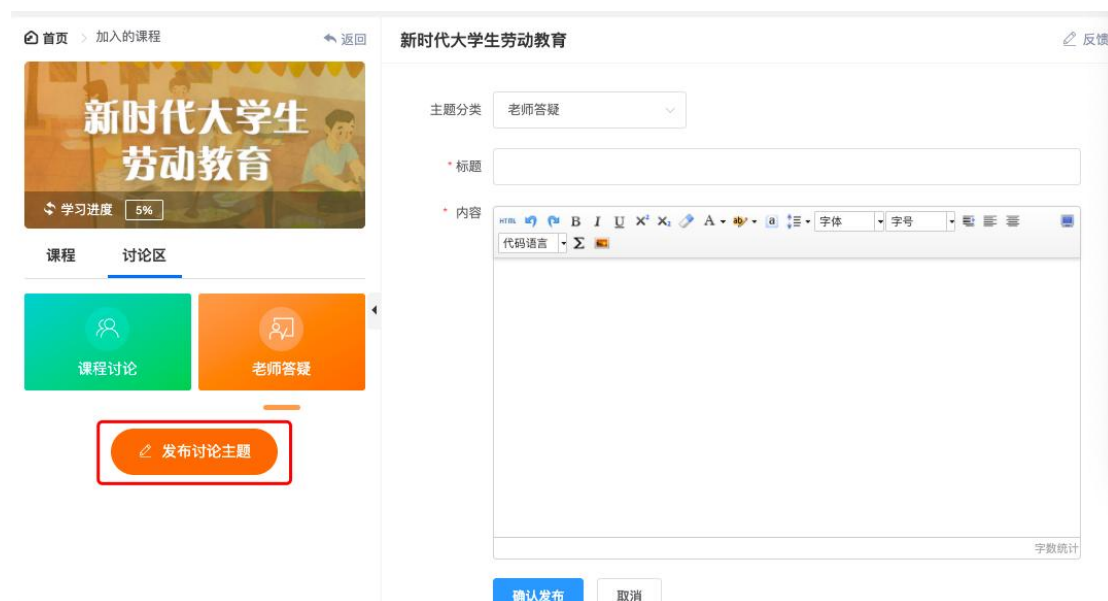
首页 > 加入的课程 返回

新时代大学生劳动教育

学习进度 5%

课程 讨论区

课程讨论

老师答疑

发布讨论主题

新时代大学生劳动教育

反馈

主题分类 老师答疑

* 标题

* 内容

HTML B I U $X^2$ $X_2$ A a 字体 字号

代码语言 Σ

字数统计

确认发布 取消